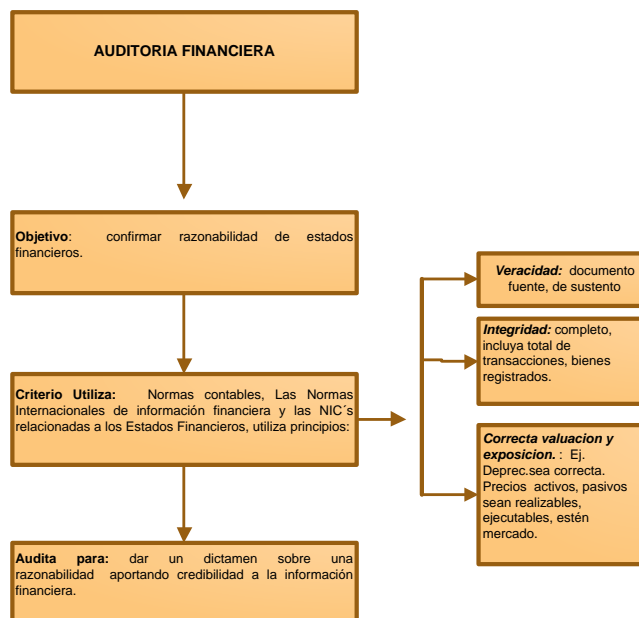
AUDITORIA FINANCIERA

Objetivo: confirmar razonabilidad de estados financieros.

Criterio Utiliza: Normas contables, Las Normas Internacionales de información financiera y las NIC´s relacionadas a los Estados Financieros, utiliza principios:

Veracidad: documento fuente, de sustento

Integridad: completo, incluya total de transacciones, bienes registrados.

Correcta valuacion y exposicion. : Ej. Deprec.sea correcta. Precios activos, pasivos sean realizables, ejecutables, estén mercado.

Audita para: dar un dictamen sobre una razonabilidad aportando credibilidad a la información financiera.